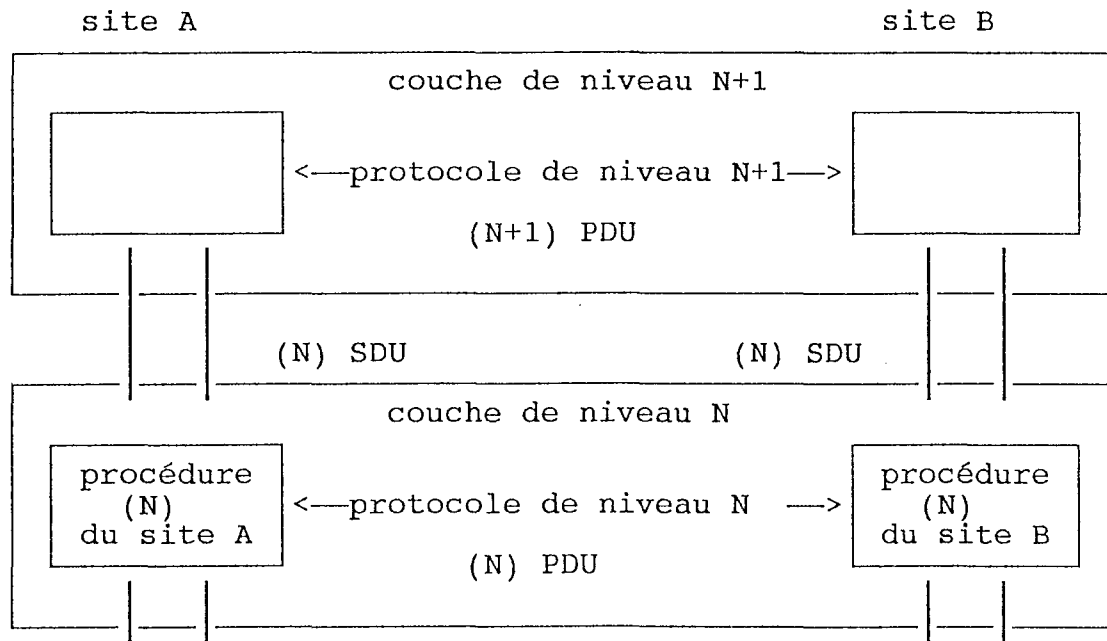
site A

site B

couche de niveau N+1

<—protocole de niveau N+1—>

(N+1) PDU

(N) SDU

(N) SDU

couche de niveau N

procédure (N) du site A

<—protocole de niveau N —>

procédure (N) du site B

(N) PDU